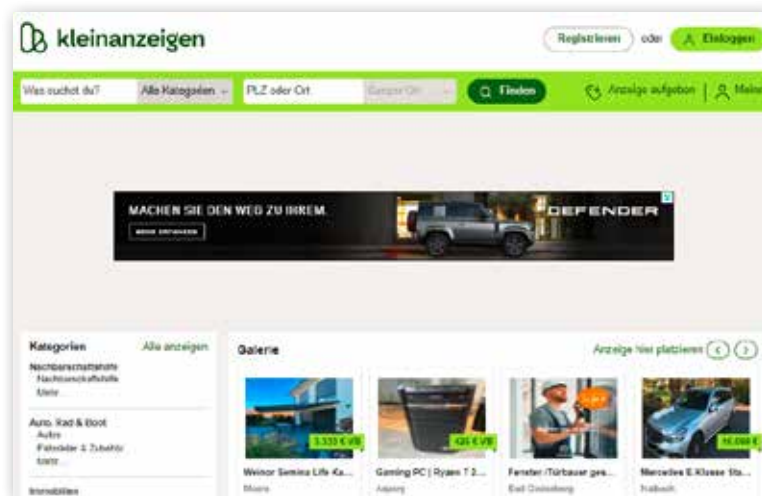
kleinanzeigen

Registrieren oder Einloggen

Was suchst du? Alle Kategorien PLZ oder Ort Ganzer Ort Finden Anzeige aufgeben Meins

MACHEN SIE DEN WEG ZU IHREM.
MEHR ERFAHREN
DEFENDER

Kategorien Alle anzeigen
Nachbarschaftshilfe
Nachbarschaftshilfe
Mehr
Auto, Rad & Boot
Autos
Fahrräder & Zubehör
Mehr
Immobilien

Galerie Anzeige hier platzieren

3.333 € VB
Weinor Semina Life Ka...
Moers

425 € VB
Gaming PC | Ryzen 7 3...
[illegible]

Fenster-/Türbauer ges...
Bad Oeynhausen

16.000 €
Mercedes E Klasse Sta...
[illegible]